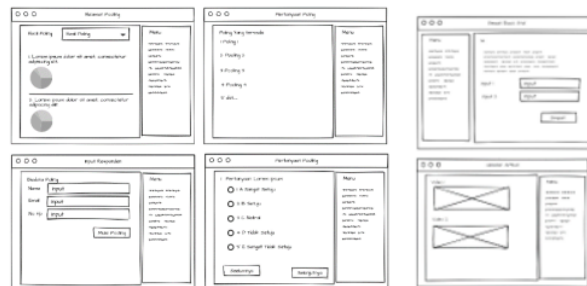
Rekamasi Polling

Hasil Polling

Hasil Polling

1. Lorem ipsum dolor sit amet, consectetur adipiscing elit

2. Lorem ipsum dolor sit amet, consectetur adipiscing elit

Menu

Pertanyaan Polling

Poling Yang tersedia

1. Poling 1

2. Poling 2

3. Poling 3

4. Poling 4

5. dst...

Menu

Input Responden

Biodata Poling

Nama

Input

Email

Input

No. Hp

Input

Mulai Poling

Menu

Pertanyaan Polling

1. Pertanyaan Lorem ipsum

A. Sangat Setuju

B. Setuju

C. Ragu

D. Tidak Setuju

E. Sangat Tidak Setuju

Sebelumnya

Berikutnya

Menu

Menu

Input

Input

Input

Simpan

Menu

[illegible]

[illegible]